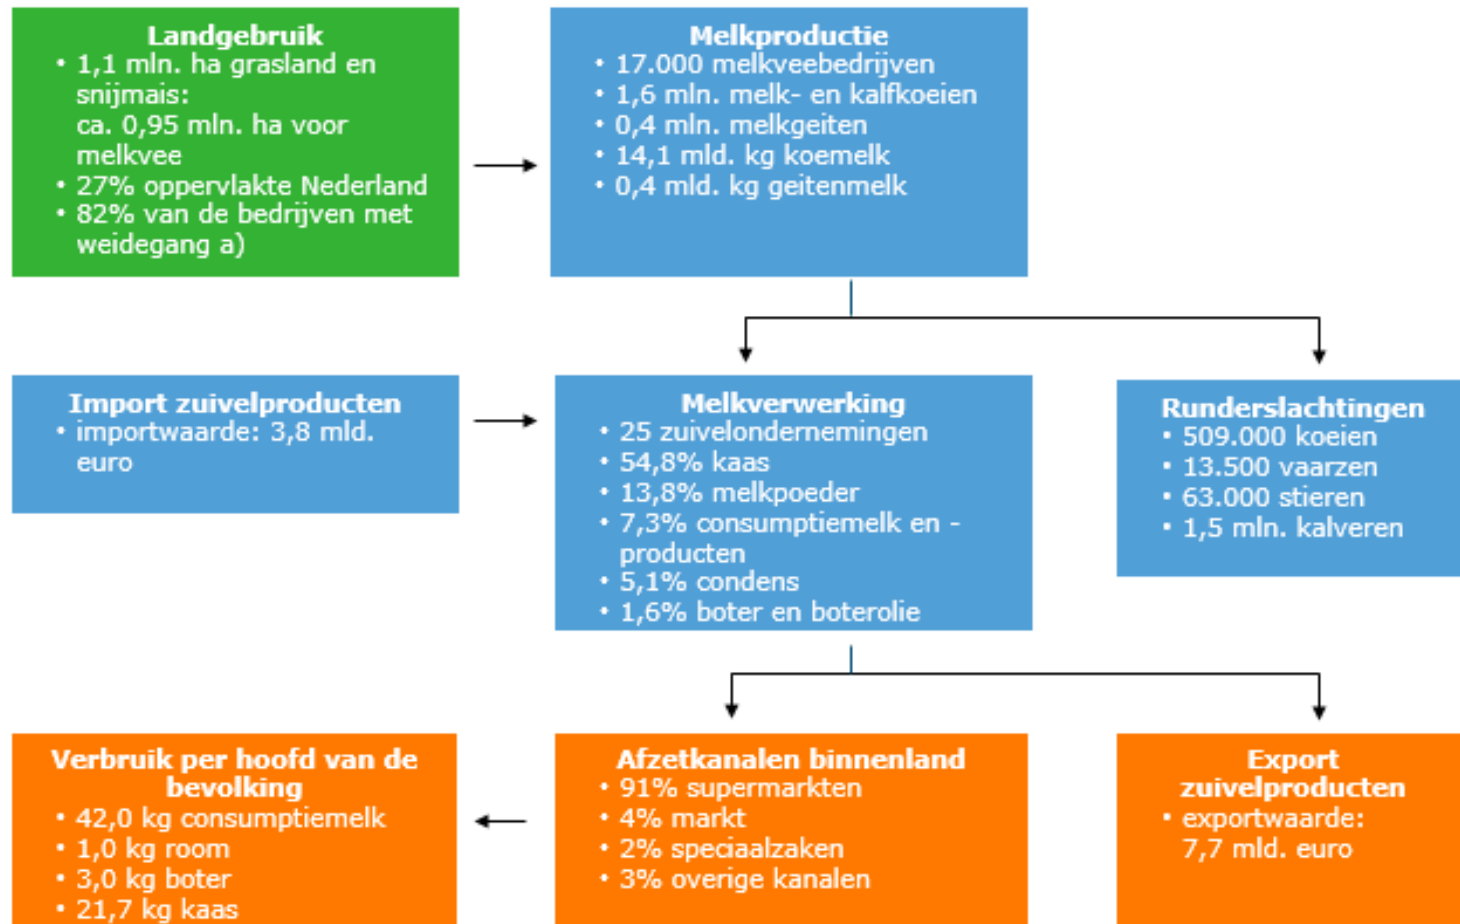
Landgebruik
• 1,1 mln. ha grasland en snijmais: ca. 0,95 mln. ha voor melkvee
• 27% oppervlakte Nederland
• 82% van de bedrijven met weidegang a)

Melkproductie
• 17.000 melkveebedrijven
• 1,6 mln. melk- en kalfkoeien
• 0,4 mln. melkgeiten
• 14,1 mld. kg koemelk
• 0,4 mld. kg geitenmelk

Import zuivelproducten
• importwaarde: 3,8 mld. euro

Melkverwerking
• 25 zuivelondernemingen
• 54,8% kaas
• 13,8% melkpoeder
• 7,3% consumptiemelk en -producten
• 5,1% condens
• 1,6% boter en boterolie

Runderslachtingen
• 509.000 koeien
• 13.500 vaarzen
• 63.000 stieren
• 1,5 mln. kalveren

Verbruik per hoofd van de bevolking
• 42,0 kg consumptiemelk
• 1,0 kg room
• 3,0 kg boter
• 21,7 kg kaas

Afzetkanalen binnenland
• 91% supermarkten
• 4% markt
• 2% speciaalzaken
• 3% overige kanalen

Export zuivelproducten
• exportwaarde: 7,7 mld. euro